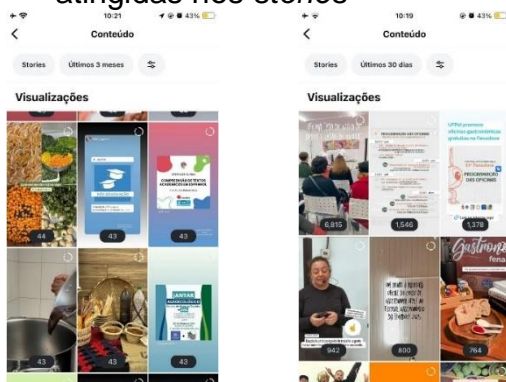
atingidas nos stories

10:21 43%
Conteúdo
Stories Últimos 3 meses
Visualizações
COMPREENSÃO DE TEXTOS ACADÊMICOS EM ESPANHOL
44
43
43
JANTAR
43
43
42

10:19 43%
Conteúdo
Stories Últimos 30 dias
Visualizações
PROGRAMAÇÃO DAS OFICINAS
6.815
1.546
1.178
Gastronomia
942
800
764